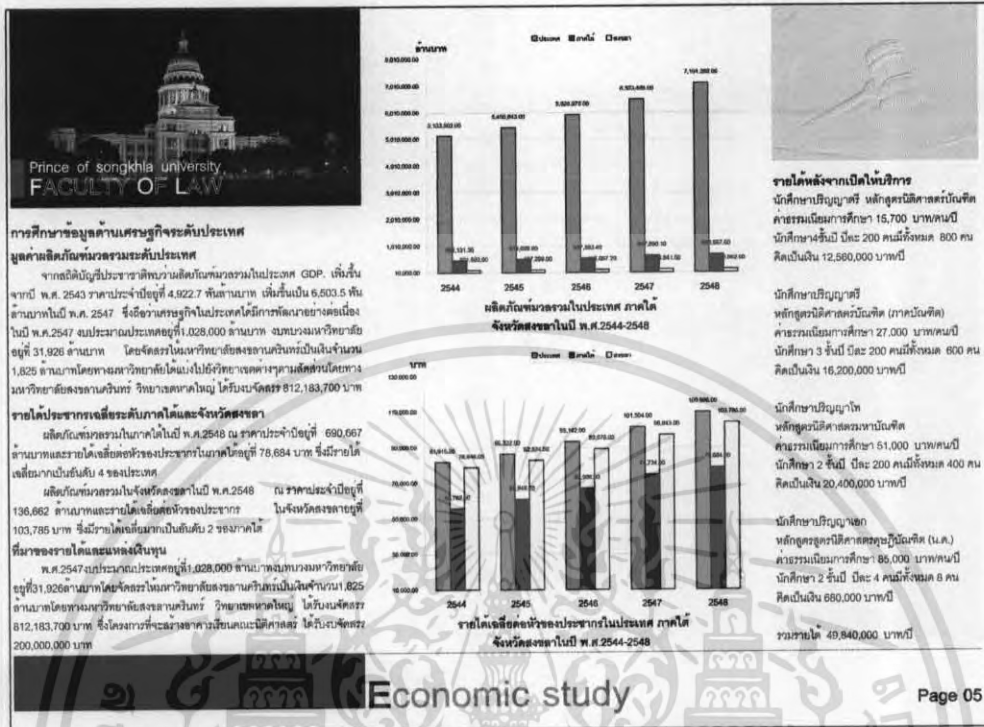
Prince of songkhla university
FACULTY OF LAW

การศึกษาข้อมูลด้านเศรษฐกิจระดับประเทศ
มูลค่าผลิตภัณฑ์มวลรวมระดับประเทศ

จากสถิติบัญชีประชาชาติพบว่าผลิตภัณฑ์มวลรวมในประเทศ GDP. เพิ่มขึ้นจากปี พ.ศ. 2543 ราคาประจำปีอยู่ที่ 4,922.7 พันล้านบาท เพิ่มขึ้นเป็น 6,503.5 พันล้านบาทในปี พ.ศ. 2547 ซึ่งถือว่าเศรษฐกิจในประเทศได้มีการพัฒนาอย่างต่อเนื่อง ในปี พ.ศ.2547 งบประมาณประเทศอยู่ที่1,028,000 ล้านบาท งบทบวงมหาวิทยาลัยอยู่ที่ 31,926 ล้านบาท โดยจัดสรรให้มหาวิทยาลัยสงขลานครินทร์เป็นเงินจำนวน 1,825 ล้านบาทโดยทางมหาวิทยาลัยได้แบ่งไปยังวิทยาเขตต่างๆตามสัดส่วนโดยทางมหาวิทยาลัยสงขลานครินทร์ วิทยาเขตหาดใหญ่ ได้รับงบจัดสรร 812,183,700 บาท

รายได้ประชากรเฉลี่ยระดับภาคใต้และจังหวัดสงขลา

ผลิตภัณฑ์มวลรวมในภาคใต้ในปี พ.ศ.2548 ณ ราคาประจำปีอยู่ที่ 690,667 ล้านบาทและรายได้เฉลี่ยต่อหัวของประชากรในภาคใต้อยู่ที่ 78,684 บาท ซึ่งมีรายได้เฉลี่ยมากเป็นอันดับ 4 ของประเทศ

ผลิตภัณฑ์มวลรวมในจังหวัดสงขลาในปี พ.ศ.2548 ณ ราคาประจำปีอยู่ที่ 136,662 ล้านบาทและรายได้เฉลี่ยต่อหัวของประชากร ในจังหวัดสงขลาอยู่ที่ 103,785 บาท ซึ่งมีรายได้เฉลี่ยมากเป็นอันดับ 2 ของภาคใต้

ที่มาของรายได้และแหล่งเงินทุน

พ.ศ.2547งบประมาณประเทศอยู่ที่1,028,000 ล้านบาทงบทบวงมหาวิทยาลัยอยู่ที่31,926ล้านบาทโดยจัดสรรให้มหาวิทยาลัยสงขลานครินทร์เป็นเงินจำนวน1,825 ล้านบาทโดยทางมหาวิทยาลัยสงขลานครินทร์ วิทยาเขตหาดใหญ่ ได้รับงบจัดสรร 812,183,700 บาท ซึ่งโครงการที่จะสร้างอาคารเรียนคณะนิติศาสตร์ ได้รับงบจัดสรร 200,000,000 บาท

ล้านบาท
■ประเทศ ■ภาคใต้ □สงขลา
8,000,000.00
7,000,000.00
6,000,000.00
5,000,000.00
4,000,000.00
3,000,000.00
2,000,000.00
1,000,000.00
10,000.00
5,133,502.00
5,450,643.00
5,924,872.00
6,503,488.00
7,104,200.00
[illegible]
2544
2545
2546
2547
2548
ผลิตภัณฑ์มวลรวมในประเทศ ภาคใต้ จังหวัดสงขลาในปี พ.ศ.2544-2548

บาท
■ประเทศ ■ภาคใต้ □สงขลา
130,000.00
110,000.00
90,000.00
70,000.00
50,000.00
30,000.00
10,000.00
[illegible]
2544
2545
2546
2547
2548
รายได้เฉลี่ยต่อหัวของประชากรในประเทศ ภาคใต้ จังหวัดสงขลาในปี พ.ศ.2544-2548

รายได้หลังจากเปิดให้บริการ
นักศึกษาปริญญาตรี หลักสูตรนิติศาสตร์บัณฑิต ค่าธรรมเนียมการศึกษา 15,700 บาท/คน/ปี นักศึกษา4ชั้นปี ปีละ 200 คนมีทั้งหมด 800 คน คิดเป็นเงิน 12,560,000 บาท/ปี

นักศึกษาปริญญาตรี หลักสูตรนิติศาสตร์บัณฑิต (ภาคบัณฑิต) ค่าธรรมเนียมการศึกษา 27,000 บาท/คน/ปี นักศึกษา 3 ชั้นปี ปีละ 200 คนมีทั้งหมด 600 คน คิดเป็นเงิน 16,200,000 บาท/ปี

นักศึกษาปริญญาโท หลักสูตรนิติศาสตรมหาบัณฑิต ค่าธรรมเนียมการศึกษา 51,000 บาท/คน/ปี นักศึกษา 2 ชั้นปี ปีละ 200 คนมีทั้งหมด 400 คน คิดเป็นเงิน 20,400,000 บาท/ปี

นักศึกษาปริญญาเอก หลักสูตรดุษฎีบัณฑิต (น.ด.) ค่าธรรมเนียมการศึกษา 85,000 บาท/คน/ปี นักศึกษา 2 ชั้นปี ปีละ 4 คนมีทั้งหมด 8 คน คิดเป็นเงิน 680,000 บาท/ปี

รวมรายได้ 49,840,000 บาท/ปี

Economic study
Page 05